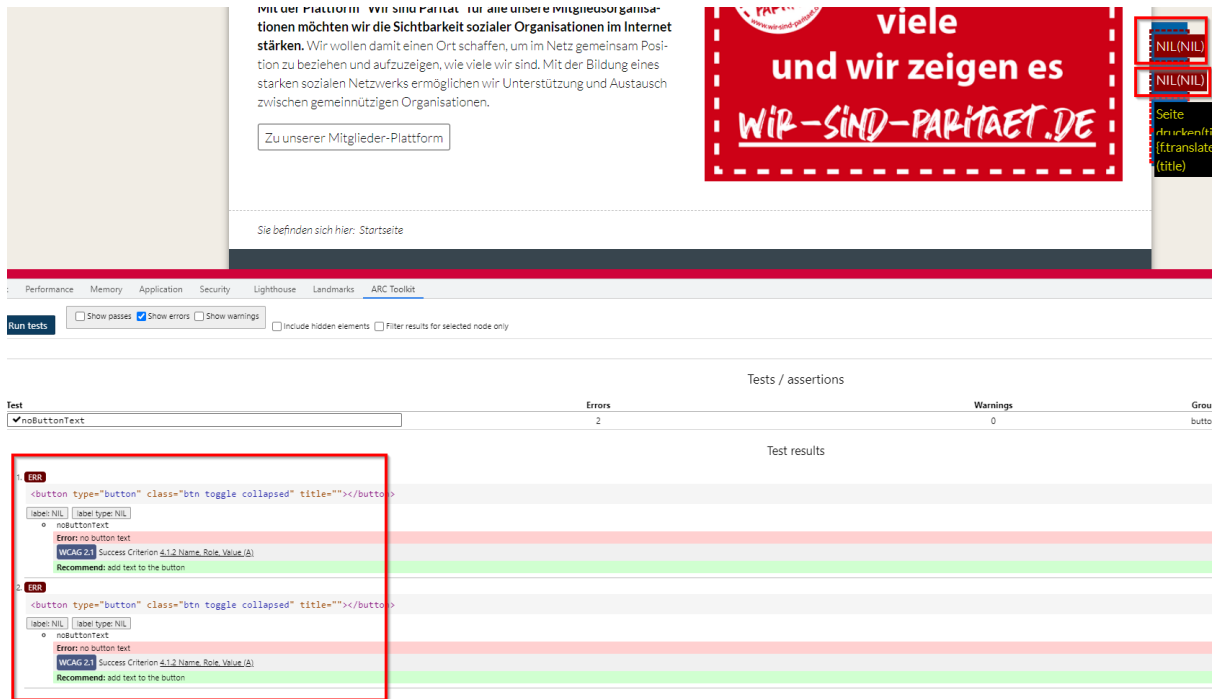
Mit der Plattform "Wir sind Parität" für alle unsere Mitgliedsorganisationen möchten wir die Sichtbarkeit sozialer Organisationen im Internet stärken. Wir wollen damit einen Ort schaffen, um im Netz gemeinsam Position zu beziehen und aufzuzeigen, wie viele wir sind. Mit der Bildung eines starken sozialen Netzwerks ermöglichen wir Unterstützung und Austausch zwischen gemeinnützigen Organisationen.

Zu unserer Mitglieder-Plattform

www.wir-sind-paritaet.de

viele
und wir zeigen es
WIR-SIND-PARITAET.DE

NIL(NIL)

NIL(NIL)

Seite drucken(ti [f.translate (title)

Sie befinden sich hier: Startseite

Performance Memory Application Security Lighthouse Landmarks ARC Toolkit

Run tests Show passes Show errors Show warnings Include hidden elements Filter results for selected node only

Tests / assertions

| Test | Errors | Warnings | Grou |
|---|---|---|---|
| noButtonText | 2 | 0 | butto |

Test results

1. ERR
<button type="button" class="btn toggle collapsed" title=""></button>
label: NIL label type: NIL
noButtonText
Error: no button text
WCAG 2.1 Success Criterion 4.1.2 Name, Role, Value (A)
Recommend: add text to the button

2. ERR
<button type="button" class="btn toggle collapsed" title=""></button>
label: NIL label type: NIL
noButtonText
Error: no button text
WCAG 2.1 Success Criterion 4.1.2 Name, Role, Value (A)
Recommend: add text to the button